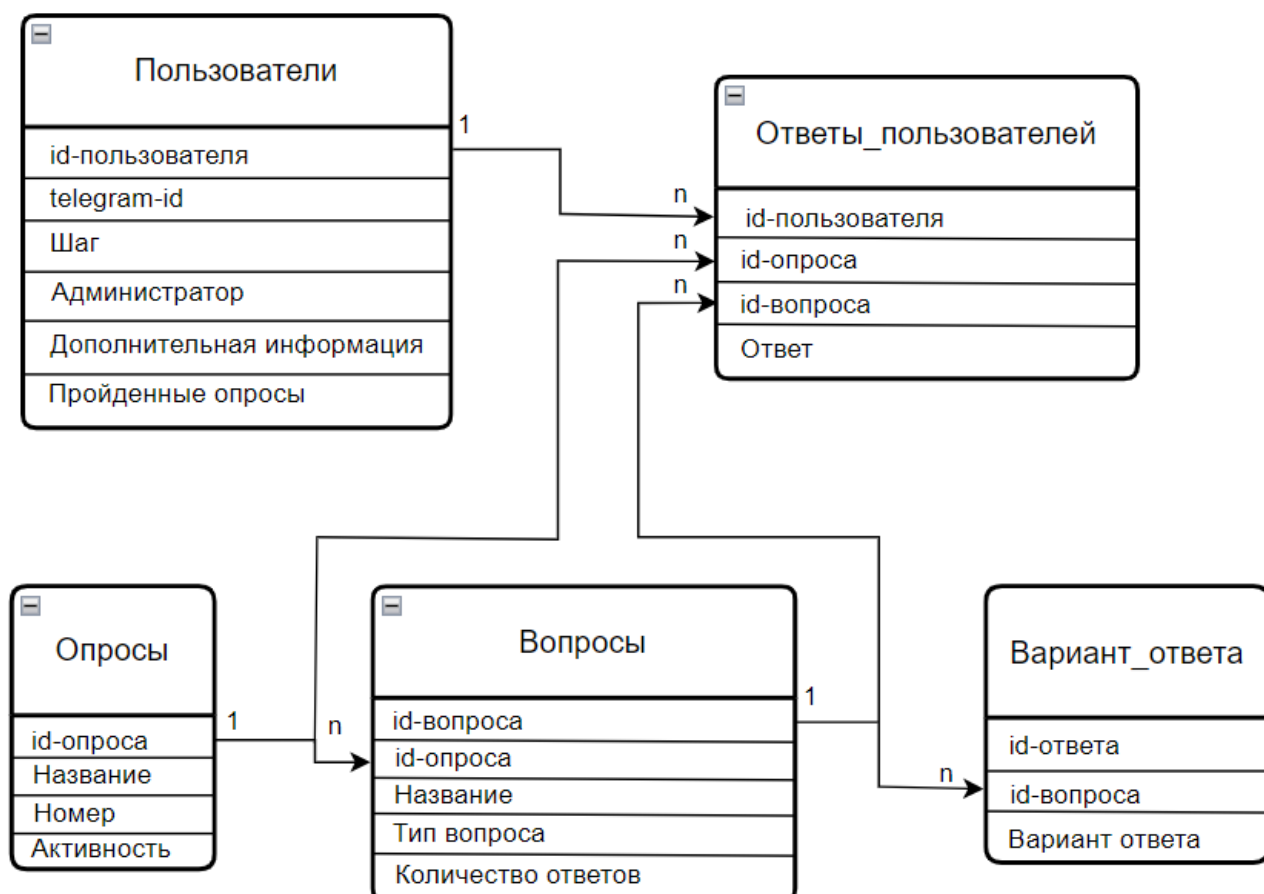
Пользователи

id-пользователя

telegram-id

Шаг

Администратор

Дополнительная информация

Пройденные опросы

1

Ответы_пользователей

n

id-пользователя

n

id-опроса

n

id-вопроса

Ответ

Опросы

id-опроса

Название

Номер

Активность

1

n

Вопросы

id-вопроса

id-опроса

Название

Тип вопроса

Количество ответов

1

Вариант_ответа

id-ответа

n

id-вопроса

Вариант ответа